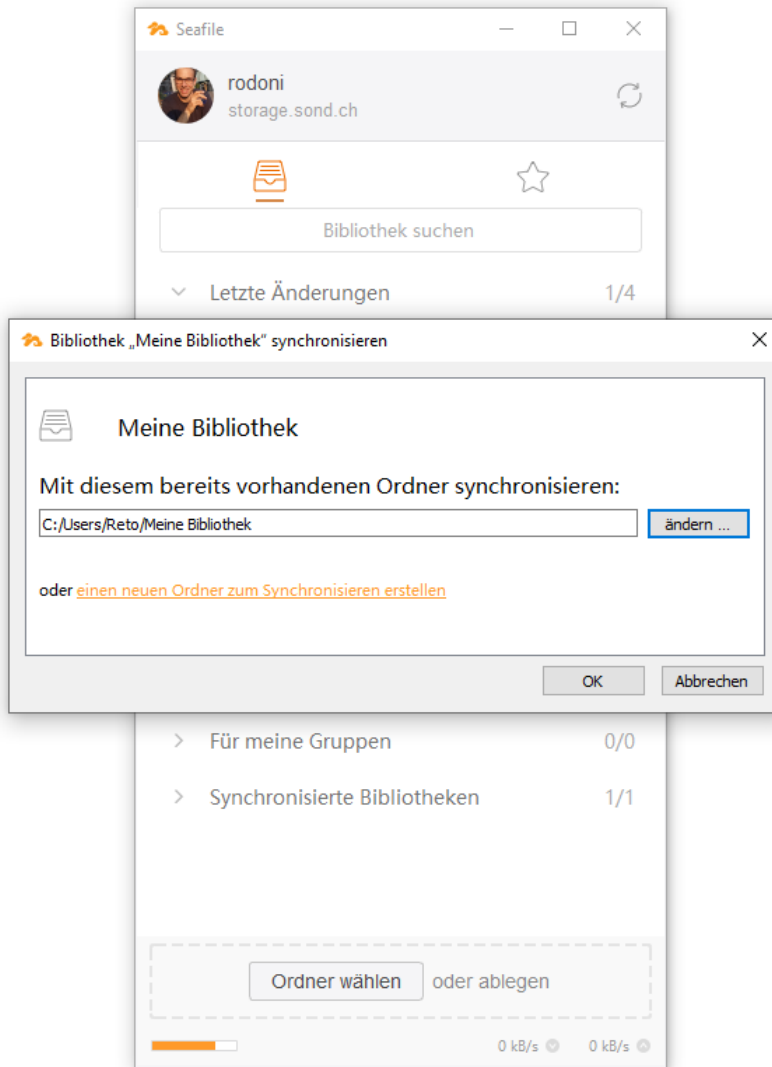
Seafile

rodoni
storage.sond.ch

Bibliothek suchen

Letzte Änderungen 1/4

Bibliothek „Meine Bibliothek“ synchronisieren

Meine Bibliothek

Mit diesem bereits vorhandenen Ordner synchronisieren:

C:/Users/Reto/Meine Bibliothek

ändern ...

oder einen neuen Ordner zum Synchronisieren erstellen

OK

Abbrechen

Für meine Gruppen 0/0

Synchronisierte Bibliotheken 1/1

Ordner wählen oder ablegen

0 kB/s 0 kB/s